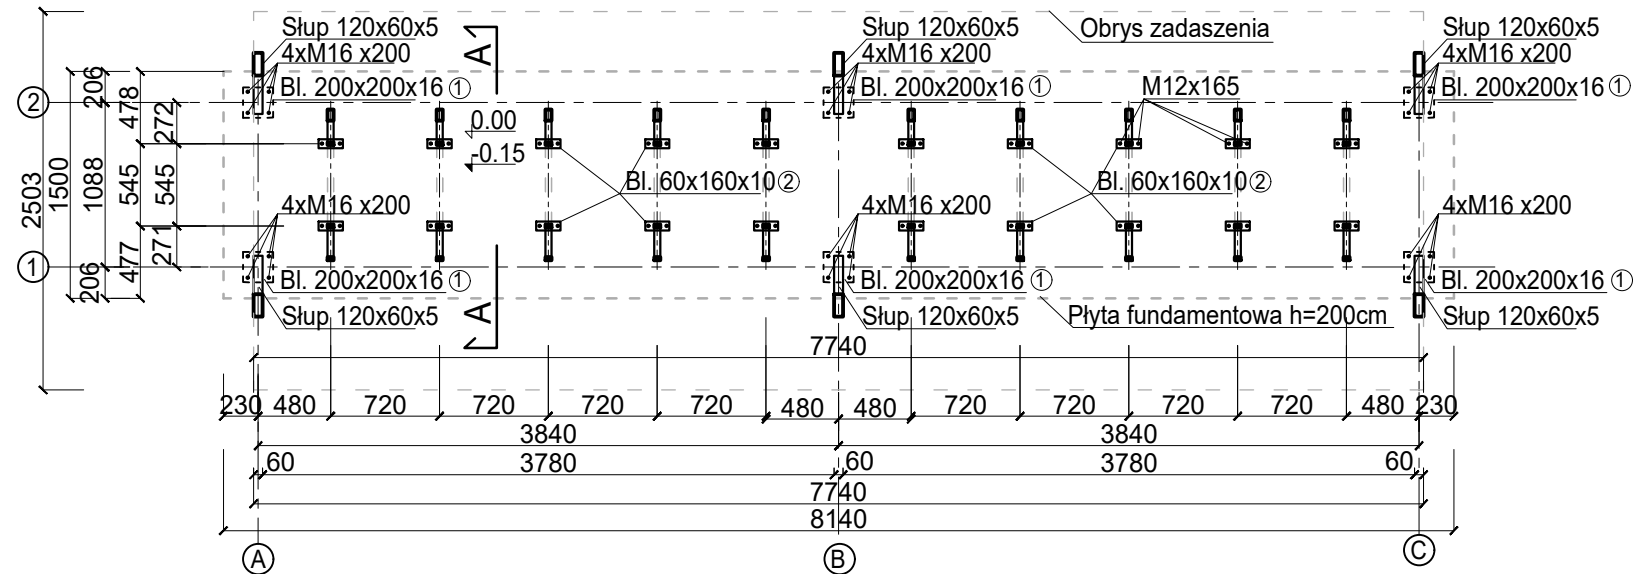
Słup 120x60x5
4xM16 x200
Bl. 200x200x16 ①
A
Słup 120x60x5
4xM16 x200
Bl. 200x200x16 ①
Obrys zadaszenia
Słup 120x60x5
4xM16 x200
Bl. 200x200x16 ①
M12x165
0.00
-0.15
Bl. 60x160x10 ②
Bl. 60x160x10 ②
4xM16 x200
4xM16 x200
4xM16 x200
Bl. 200x200x16 ①
Bl. 200x200x16 ①
Bl. 200x200x16 ①
Słup 120x60x5
A
Słup 120x60x5
Płyta fundamentowa h=200cm
Słup 120x60x5
2
1
2503
1500
1088
206
478
272
545
545
271
477
206
7740
230
480
720
720
720
720
480
480
720
720
720
720
480
230
3840
3840
60
3780
60
3780
60
7740
8140
A
B
C